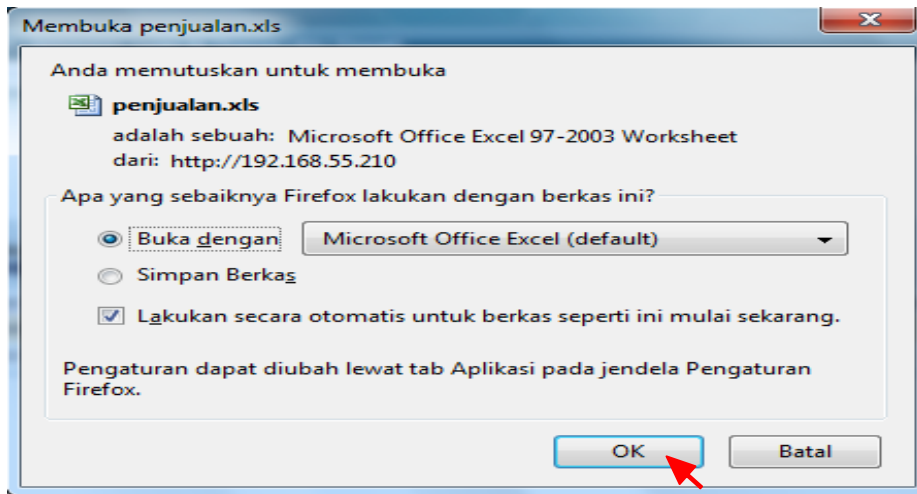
Membuka penjualan.xls

Anda memutuskan untuk membuka

penjualan.xls

adalah sebuah: Microsoft Office Excel 97-2003 Worksheet

dari: http://192.168.55.210

Apa yang sebaiknya Firefox lakukan dengan berkas ini?

Buka dengan

Microsoft Office Excel (default)

Simpan Berkas

Lakukan secara otomatis untuk berkas seperti ini mulai sekarang.

Pengaturan dapat diubah lewat tab Aplikasi pada jendela Pengaturan Firefox.

OK

Batal